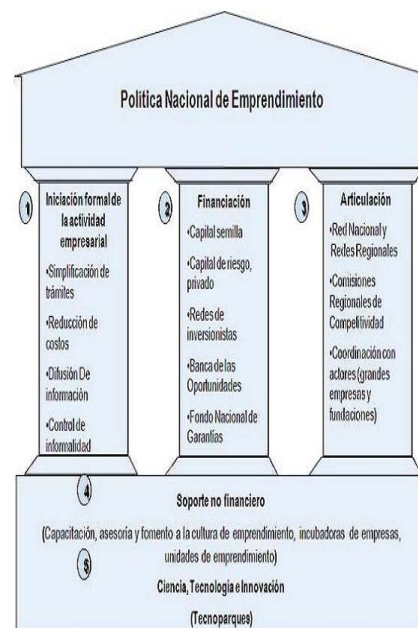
Política Nacional de Emprendimiento

1

Iniciación formal de la actividad empresarial

•Simplificación de trámites

•Reducción de costos

•Difusión De información

•Control de informalidad

2

Financiación

•Capital semilla

•Capital de riesgo, privado

•Redes de inversionistas

•Banca de las Oportunidades

•Fondo Nacional de Garantías

3

Articulación

•Red Nacional y Redes Regionales

•Comisiones Regionales de Competitividad

•Coordinación con actores (grandes empresas y fundaciones)

4

Soporte no financiero

(Capacitación, asesoría y fomento a la cultura de emprendimiento, incubadoras de empresas, unidades de emprendimiento)

5

Ciencia, Tecnología e Innovación

(Tecnoparques)